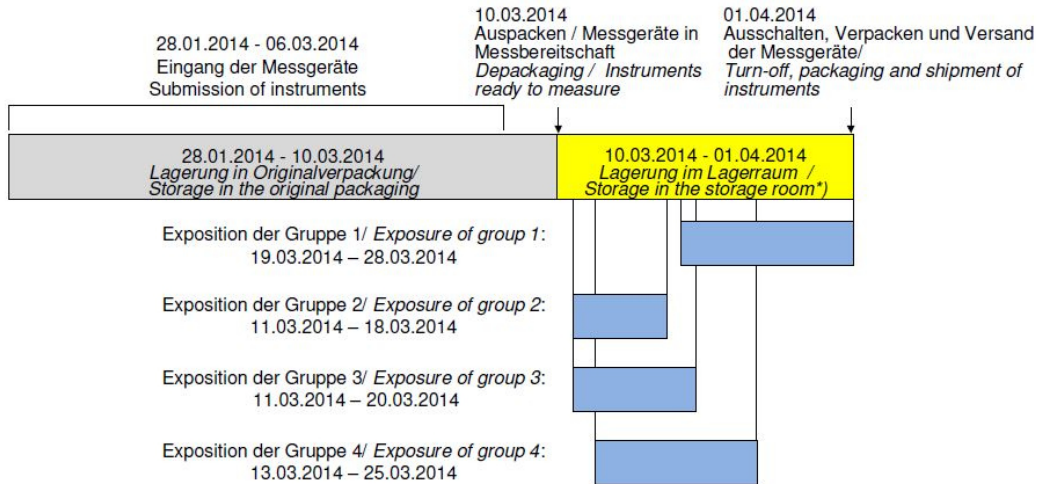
28.01.2014 - 06.03.2014
Eingang der Messgeräte
Submission of instruments

10.03.2014
Auspacken / Messgeräte in Messbereitschaft
*Depackaging / Instruments ready to measure*

01.04.2014
Ausschalten, Verpacken und Versand der Messgeräte/
*Turn-off, packaging and shipment of instruments*

28.01.2014 - 10.03.2014
*Lagerung in Originalverpackung/ Storage in the original packaging*

10.03.2014 - 01.04.2014
*Lagerung im Lagerraum / Storage in the storage room\*)*

Exposition der Gruppe 1/ *Exposure of group 1*:
19.03.2014 – 28.03.2014

Exposition der Gruppe 2/ *Exposure of group 2*:
11.03.2014 – 18.03.2014

Exposition der Gruppe 3/ *Exposure of group 3*:
11.03.2014 – 20.03.2014

Exposition der Gruppe 4/ *Exposure of group 4*:
13.03.2014 – 25.03.2014